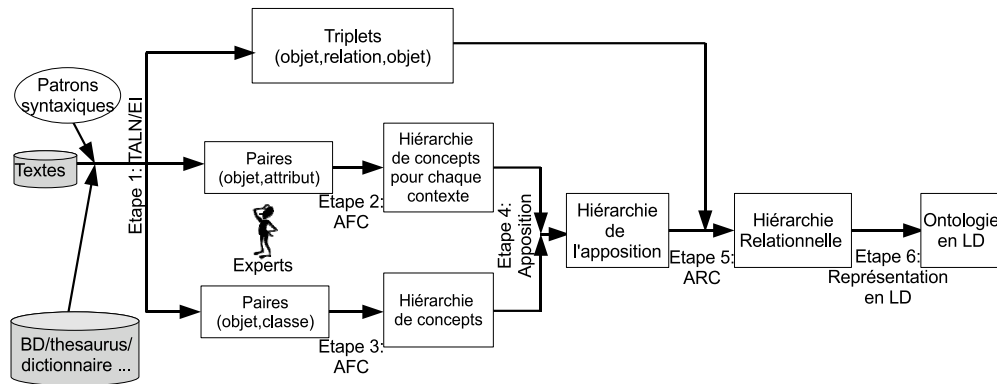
Patrons syntaxiques

Textes

BD/thesaurus/ dictionnaire ...

Etape 1: TALN/EI

Triplets (objet,relation,objet)

Paires (objet,attribut)

Experts

Paires (objet,classe)

Etape 2: AFC

Etape 3: AFC

Hiérarchie de concepts pour chaque contexte

Hiérarchie de concepts

Etape 4: Apposition

Hiérarchie de l'apposition

Etape 5: ARC

Hiérarchie Relationnelle

Etape 6: Représentation en LD

Ontologie en LD